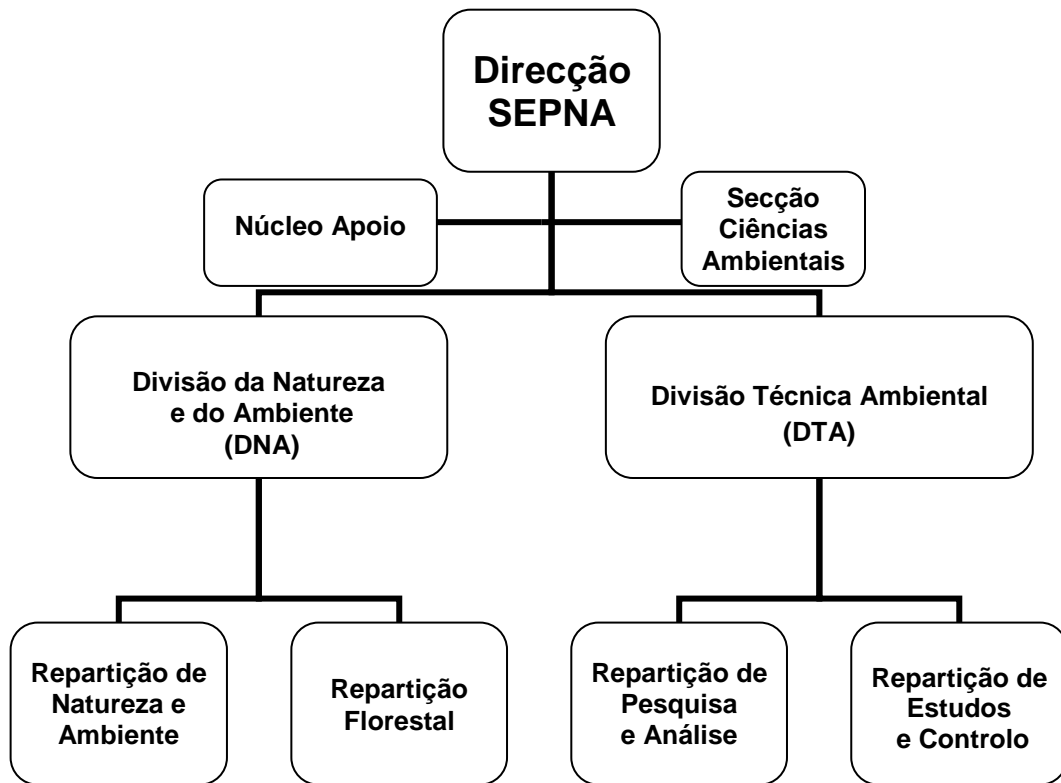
Direcção SEPNA

Núcleo Apoio

Secção Ciências Ambientais

Divisão da Natureza e do Ambiente (DNA)

Divisão Técnica Ambiental (DTA)

Repartição de Natureza e Ambiente

Repartição Florestal

Repartição de Pesquisa e Análise

Repartição de Estudos e Controlo